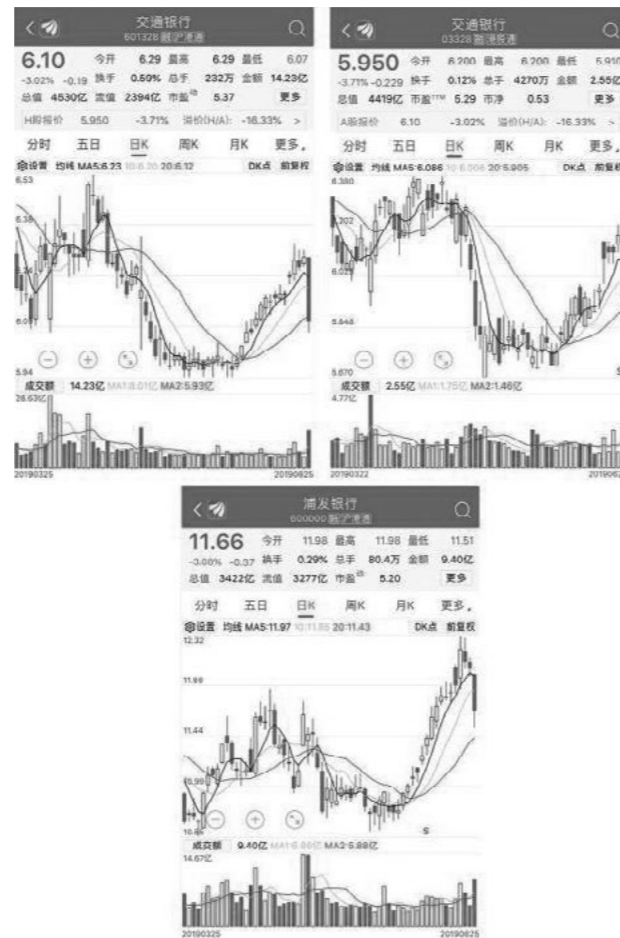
交通银行
601328 融 沪港通

6.10 今开 6.29 最高 6.29 最低 6.07
-3.02% -0.19 换手 0.60% 总手 232万 金额 14.23亿
总值 4530亿 流值 2394亿 市盈 5.37 更多
H股报价 5.950 -3.71% 溢价(H/A): -16.33% >

分时 五日 日K 周K 月K 更多
设置 均线 MA5:6.23 10:6.20 20:6.12 DK点 前复权
6.53
6.36
6.01
5.94
成交额 14.23亿 MA1:8.01亿 MA2:5.93亿
28.63亿
20190325 20190625

交通银行
03328 融 港股通

5.950 今开 6.200 最高 6.200 最低 5.910
-3.71% -0.229 换手 0.12% 总手 4270万 金额 2.55亿
总值 4419亿 市盈TTM 5.29 市净 0.53 更多
A股报价 6.10 -3.02% 溢价(H/A): -16.33% >

分时 五日 日K 周K 月K 更多
设置 均线 MA5:6.086 10:6.006 20:5.905 DK点 前复权
6.380
6.202
6.025
5.848
5.670
成交额 2.55亿 MA1:1.75亿 MA2:1.46亿
4.77亿
20190322 2019062

浦发银行
600000 融 沪港通

11.66 今开 11.98 最高 11.98 最低 11.51
-3.08% -0.37 换手 0.29% 总手 80.4万 金额 9.40亿
总值 3422亿 流值 3277亿 市盈 5.20 更多

分时 五日 日K 周K 月K 更多
设置 均线 MA5:11.97 10:11.85 20:11.43 DK点 前复权
12.32
11.98
11.44
10.99
10.6
S
成交额 9.40亿 MA1:6.60亿 MA2:5.88亿
14.67亿
20190325 20190625